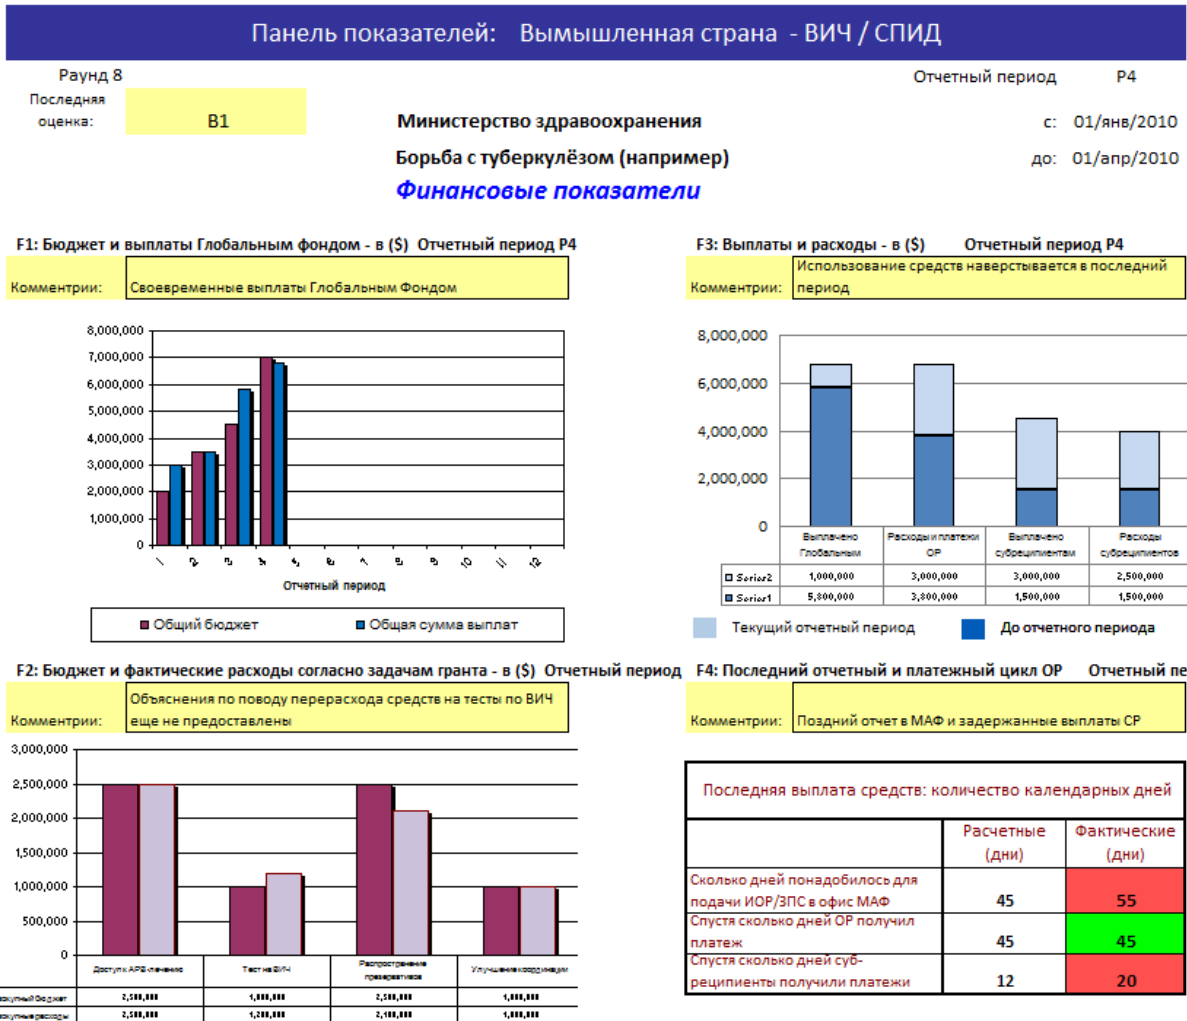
Панель показателей: Вымышленная страна - ВИЧ / СПИД

Раунд 8

Последняя оценка: B1

Отчетный период P4

Министерство здравоохранения

с: 01/янв/2010

Борьба с туберкулёзом (например)

до: 01/апр/2010

Финансовые показатели

F1: Бюджет и выплаты Глобальным фондом - в ($) Отчетный период P4

Комментрии: Своевременные выплаты Глобальным Фондом

8,000,000
7,000,000
6,000,000
5,000,000
4,000,000
3,000,000
2,000,000
1,000,000
0

1 2 3 4 5 6 7 8 9 10 11 12

Отчетный период

Общий бюджет    Общая сумма выплат

F3: Выплаты и расходы - в ($) Отчетный период P4

Комментрии: Использование средств наверстывается в последний период

8,000,000
6,000,000
4,000,000
2,000,000
0

| | Выплачено Глобальным | Расходы и платежи ОР | Выплачено субреципиентам | Расходы субреципиентов |
|---|---|---|---|---|
| Series2 | 1,000,000 | 3,000,000 | 3,000,000 | 2,500,000 |
| Series1 | 5,800,000 | 3,800,000 | 1,500,000 | 1,500,000 |

Текущий отчетный период    До отчетного периода

F2: Бюджет и фактические расходы согласно задачам гранта - в ($) Отчетный период

Комментрии: Объяснения по поводу перерасхода средств на тесты по ВИЧ еще не предоставлены

3,000,000
2,500,000
2,000,000
1,500,000
1,000,000
500,000
0

| | Доступ к АРВ-лечению | Тест на ВИЧ | Распространение презервативов | Улучшение координации |
|---|---|---|---|---|
| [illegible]купный бюджет | 2,500,000 | 1,000,000 | 2,500,000 | 1,000,000 |
| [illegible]купные расходы | 2,500,000 | 1,200,000 | 2,100,000 | 1,000,000 |

F4: Последний отчетный и платежный цикл ОР Отчетный пе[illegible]

Комментрии: Поздний отчет в МАФ и задержанные выплаты СР

Последняя выплата средств: количество календарных дней

| | Расчетные (дни) | Фактические (дни) |
|---|---|---|
| Сколько дней понадобилось для подачи ИОР/ЗПС в офис МАФ | 45 | 55 |
| Спустя сколько дней ОР получил платеж | 45 | 45 |
| Спустя сколько дней суб-реципиенты получили платежи | 12 | 20 |